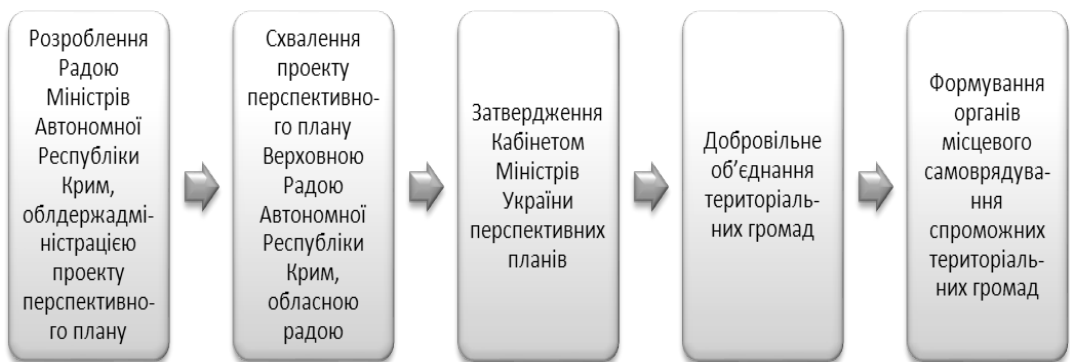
Розроблення Радою Міністрів Автономної Республіки Крим, облдержадміністрацією проекту перспективного плану

Схвалення проекту перспективного плану Верховною Радою Автономної Республіки Крим, обласною радою

Затвердження Кабінетом Міністрів України перспективних планів

Добровільне об'єднання територіальних громад

Формування органів місцевого самоврядування спроможних територіальних громад